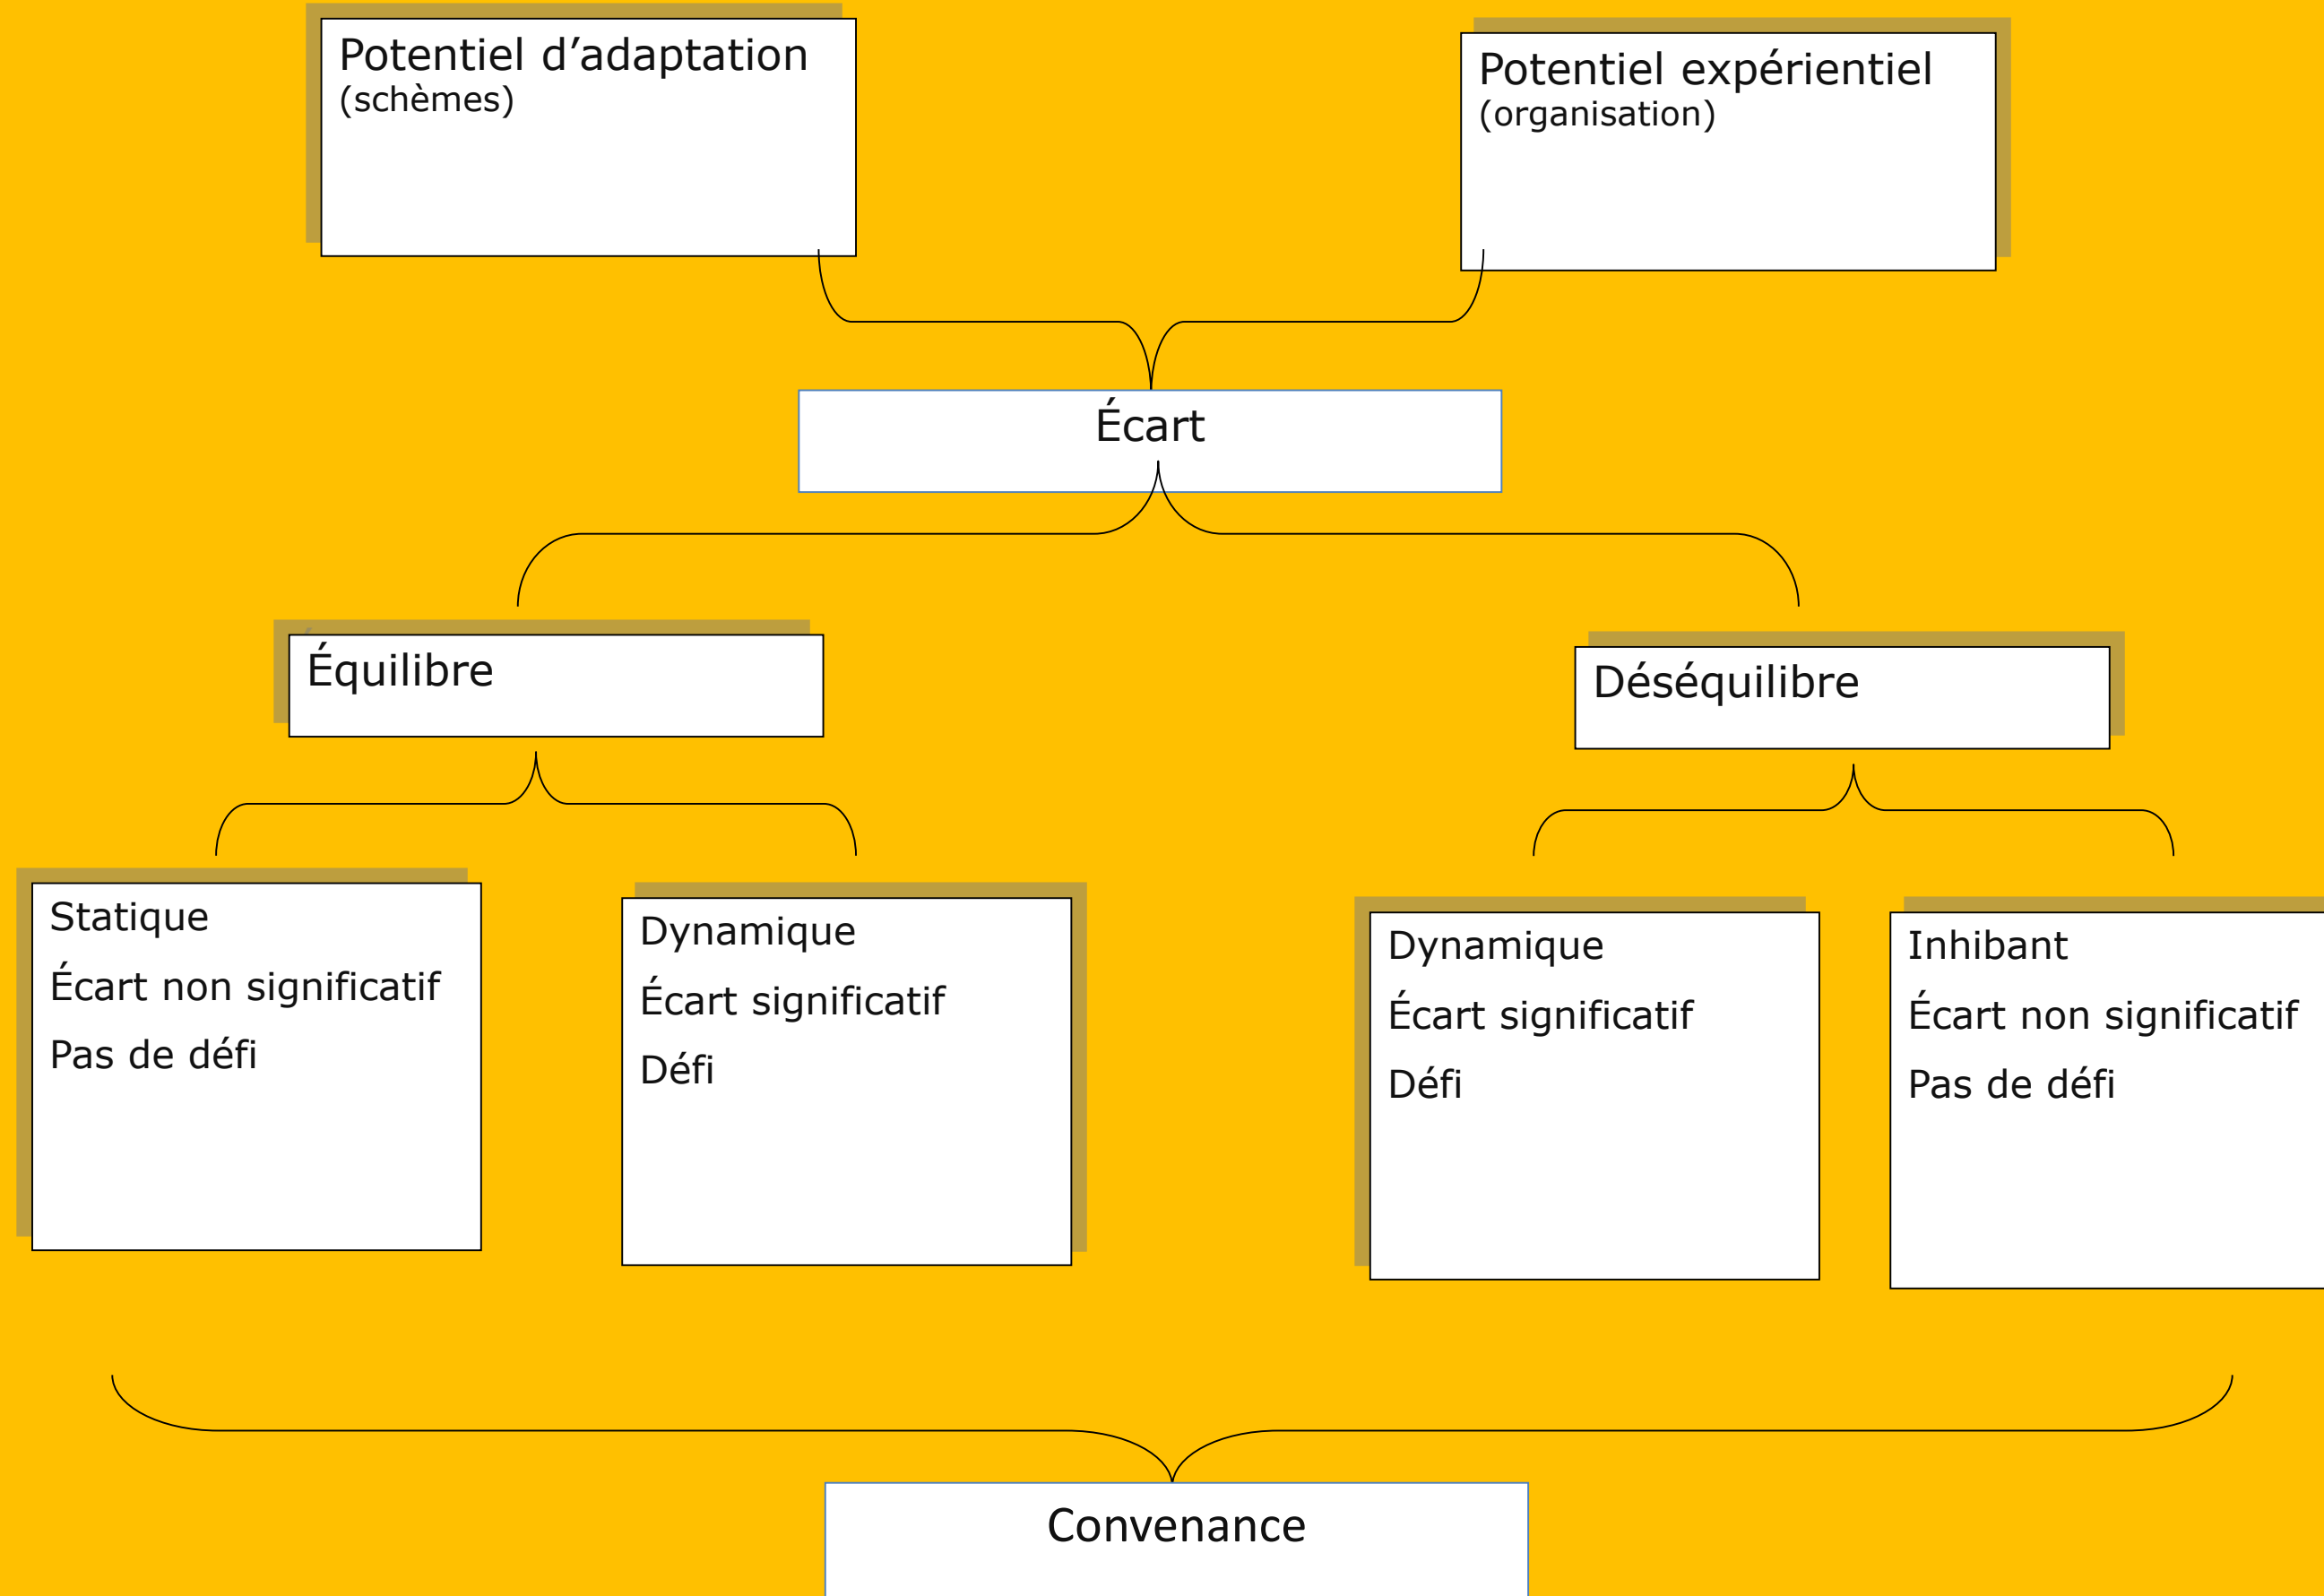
Potentiel d’adaptation
(schèmes)

Potentiel expérientiel
(organisation)

Écart

Équilibre

Déséquilibre

Statique

Écart non significatif

Pas de défi

Dynamique

Écart significatif

Défi

Dynamique

Écart significatif

Défi

Inhibant

Écart non significatif

Pas de défi

Convenance